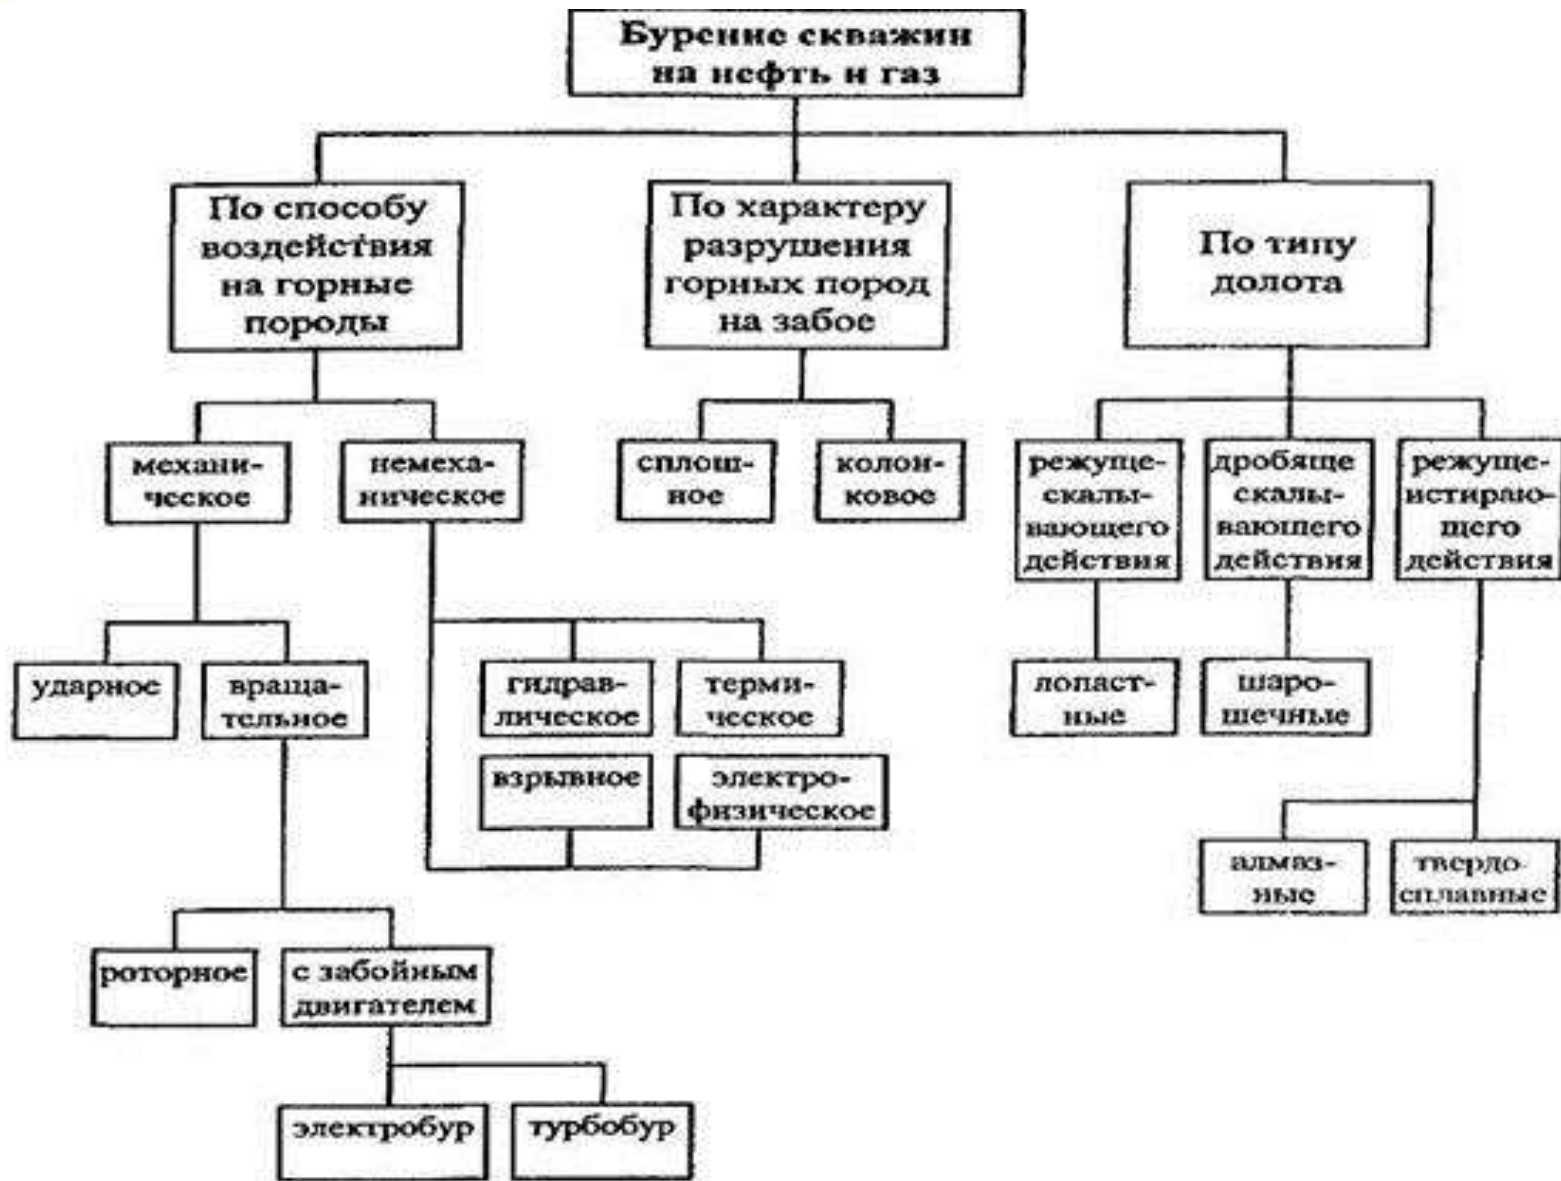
Бурение скважин на нефть и газ

По способу воздействия на горные породы

По характеру разрушения горных пород на забое

По типу долота

механическое

немеханическое

сплошное

колонковое

режуще-скалывающего действия

дробяще скалывающего действия

режуще-истирающего действия

ударное

вращательное

гидравлическое

термическое

взрывное

электрофизическое

лопастные

шарошечные

алмазные

твердосплавные

роторное

с забойным двигателем

электробур

турбобур